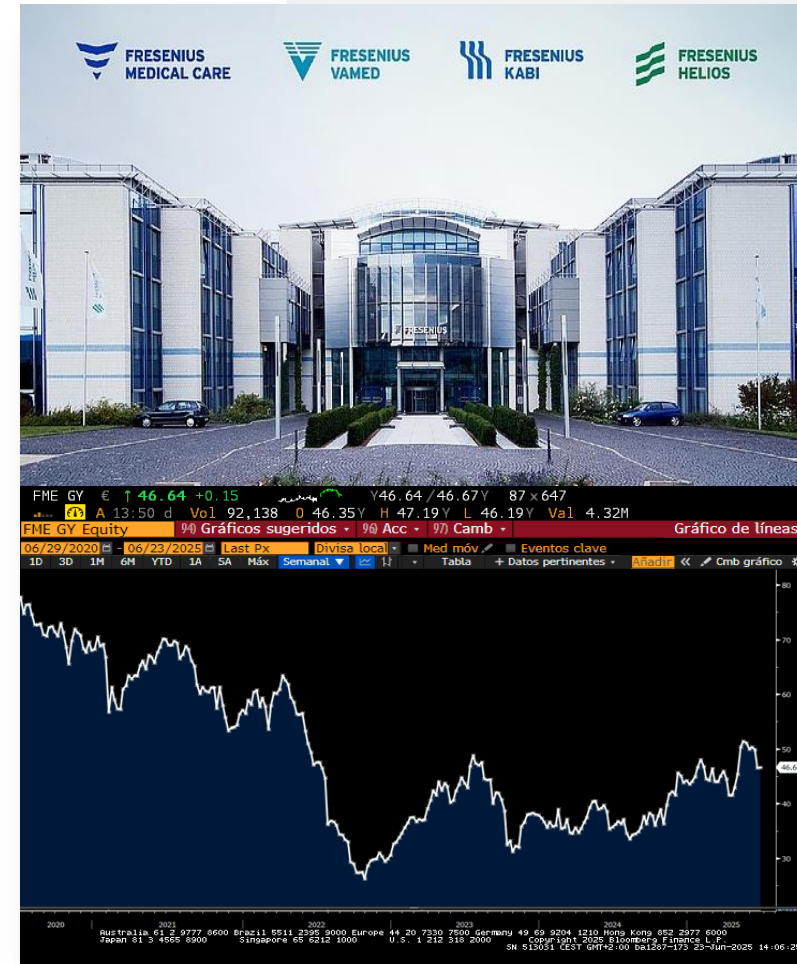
FRESENIUS MEDICAL CARE

FRESENIUS VAMED

FRESENIUS KABI

FRESENIUS HELIOS

FRESENIUS

FME GY € ↑46.64 +0.15 Y46.64 / 46.67Y 87 × 647
A 13:50 d Vol 92,138 O 46.35Y H 47.19Y L 46.19Y Val 4.32M
FME GY Equity 94) Gráficos sugeridos 96) Acc 97) Camb Gráfico de líneas
06/29/2020 - 06/23/2025 Last Px Divisa local Med móv Eventos clave
1D 3D 1M 6M YTD 1A 5A Máx Semanal Tabla + Datos pertinentes Añadir Cmb gráfico

80
70
60
50
46.6
40
30

2020 2021 2022 2023 2024 2025
Australia 61 2 9777 8600 Brazil 5511 2395 9000 Europe 44 20 7330 7500 Germany 49 69 9204 1210 Hong Kong 852 2977 6000
Japan 81 3 4565 8900 Singapore 65 6212 1000 U.S. 1 212 318 2000 Copyright 2025 Bloomberg Finance L.P.
SN 513031 CEST GMT+2:00 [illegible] 23-Jun-2025 14:06:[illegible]